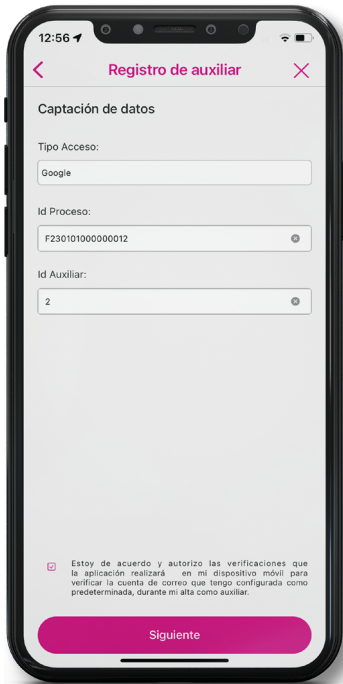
12:56

Registro de auxiliar

Captación de datos

Tipo Acceso:

Google

Id Proceso:

F230101000000012

Id Auxiliar:

2

Estoy de acuerdo y autorizo las verificaciones que la aplicación realizará en mi dispositivo móvil para verificar la cuenta de correo que tengo configurada como predeterminada, durante mi alta como auxiliar.

Siguiente